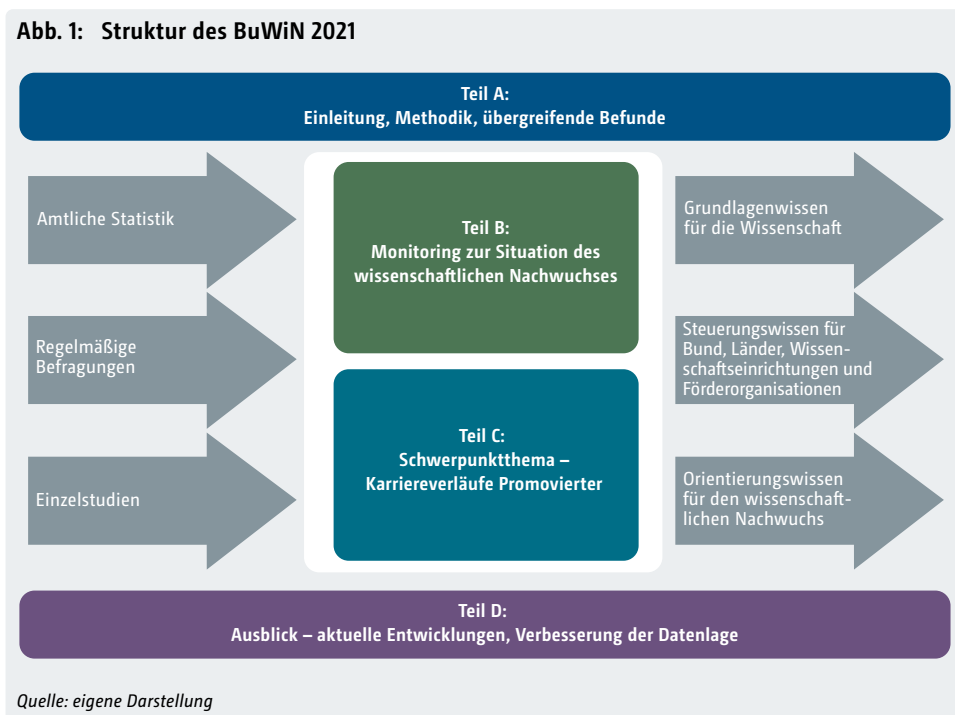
Abb. 1: Struktur des BuWiN 2021

Teil A:
Einleitung, Methodik, übergreifende Befunde

Amtliche Statistik

Regelmäßige Befragungen

Einzelstudien

Teil B:
Monitoring zur Situation des wissenschaftlichen Nachwuchses

Teil C:
Schwerpunktthema – Karriereverläufe Promovierter

Grundlagenwissen für die Wissenschaft

Steuerungswissen für Bund, Länder, Wissenschaftseinrichtungen und Förderorganisationen

Orientierungswissen für den wissenschaftlichen Nachwuchs

Teil D:
Ausblick – aktuelle Entwicklungen, Verbesserung der Datenlage

Quelle: eigene Darstellung